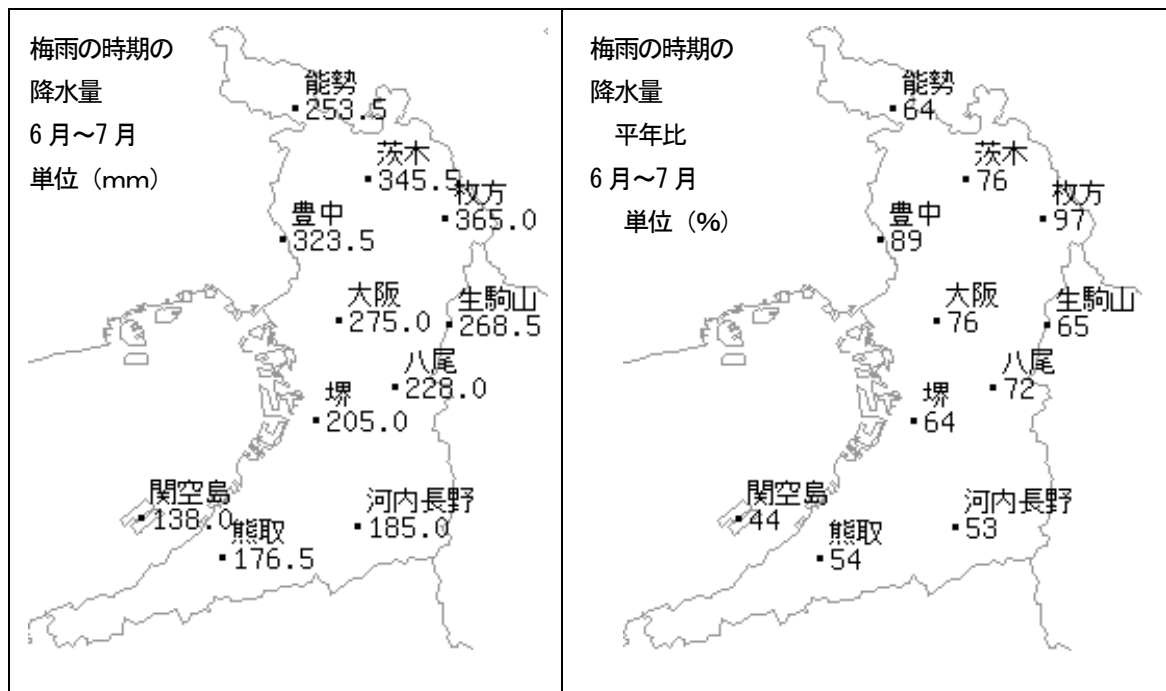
梅雨の時期の
降水量
6月～7月
単位（mm）

能勢
253.5
茨木
345.5
枚方
365.0
豊中
323.5
大阪
275.0
生駒山
268.5
八尾
228.0
堺
205.0
関空島
138.0
熊取
176.5
河内長野
185.0

梅雨の時期の
降水量
平年比
6月～7月
単位（%）

能勢
64
茨木
76
枚方
97
豊中
89
大阪
76
生駒山
65
八尾
72
堺
64
関空島
44
熊取
54
河内長野
53